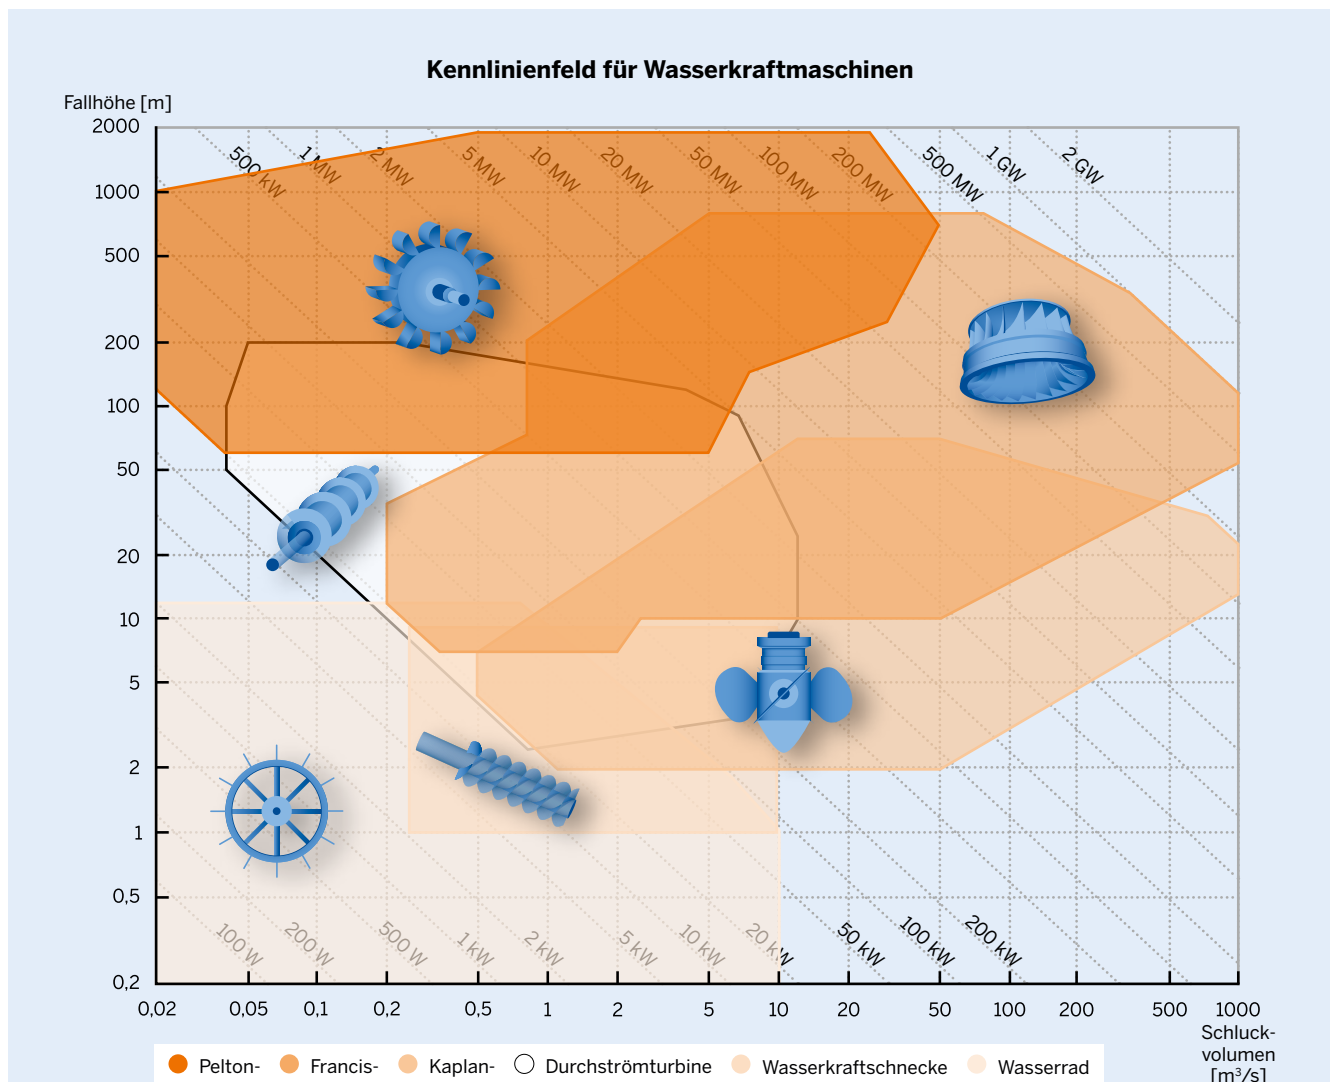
Kennlinienfeld für Wasserkraftmaschinen

Fallhöhe [m]

2000
1000
500
200
100
50
20
10
5
2
1
0,5
0,2

500 kW
1 MW
2 MW
5 MW
10 MW
20 MW
50 MW
100 MW
200 MW
500 MW
1 GW
2 GW

100 W
200 W
500 W
1 kW
2 kW
5 kW
10 kW
20 kW
50 kW
100 kW
200 kW

0,02
0,05
0,1
0,2
0,5
1
2
5
10
20
50
100
200
500
1000

Schluckvolumen [m³/s]

Pelton-
Francis-
Kaplan-
Durchströmturbine
Wasserkraftschnecke
Wasserrad